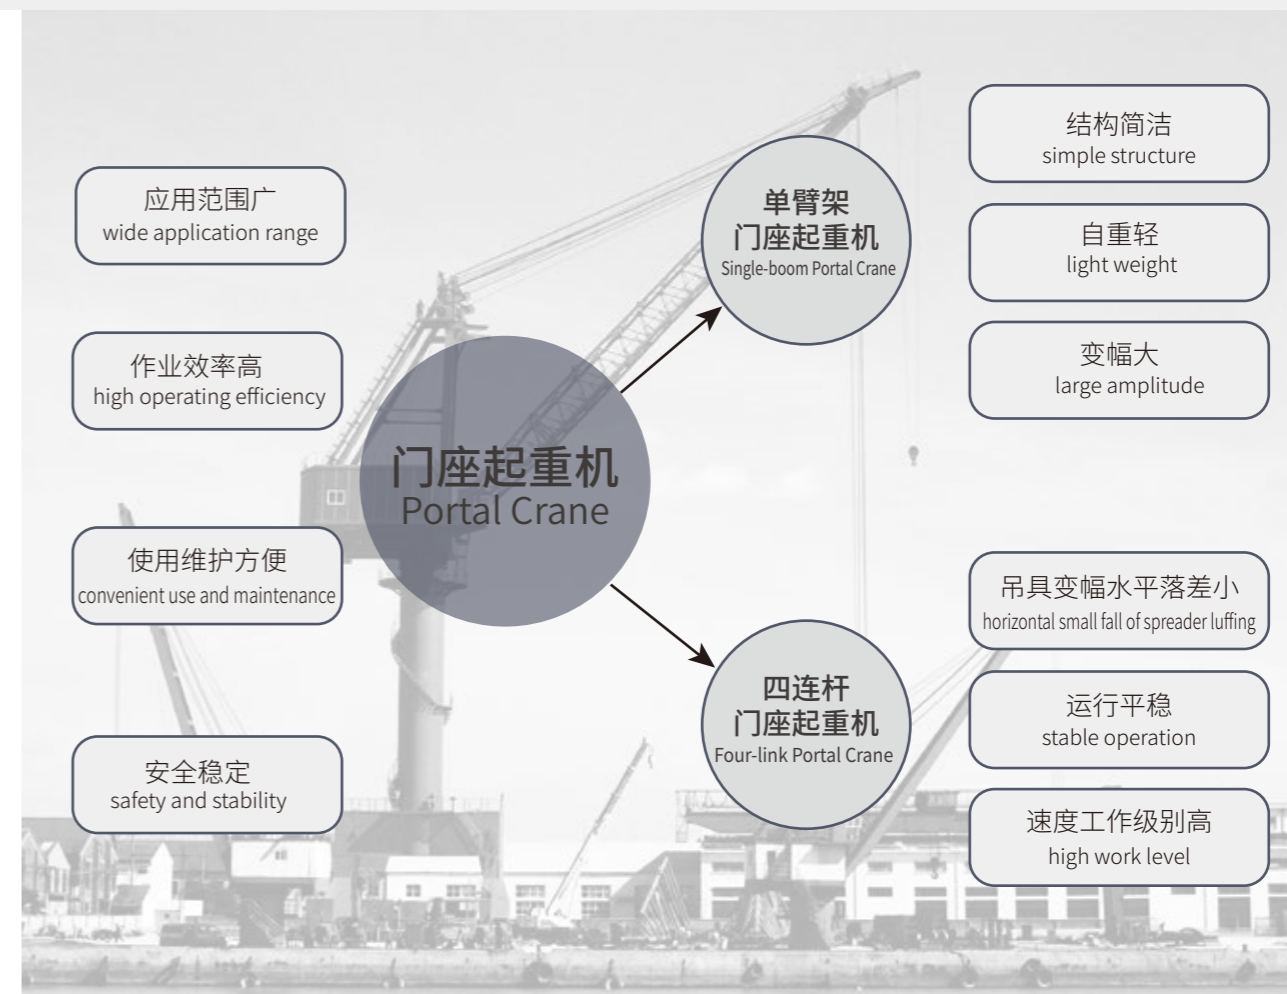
应用范围广
wide application range

作业效率高
high operating efficiency

使用维护方便
convenient use and maintenance

安全稳定
safety and stability

门座起重机
Portal Crane

单臂架
门座起重机
Single-boom Portal Crane

四连杆
门座起重机
Four-link Portal Crane

结构简洁
simple structure

自重轻
light weight

变幅大
large amplitude

吊具变幅水平落差小
horizontal small fall of spreader luffing

运行平稳
stable operation

速度工作级别高
high work level